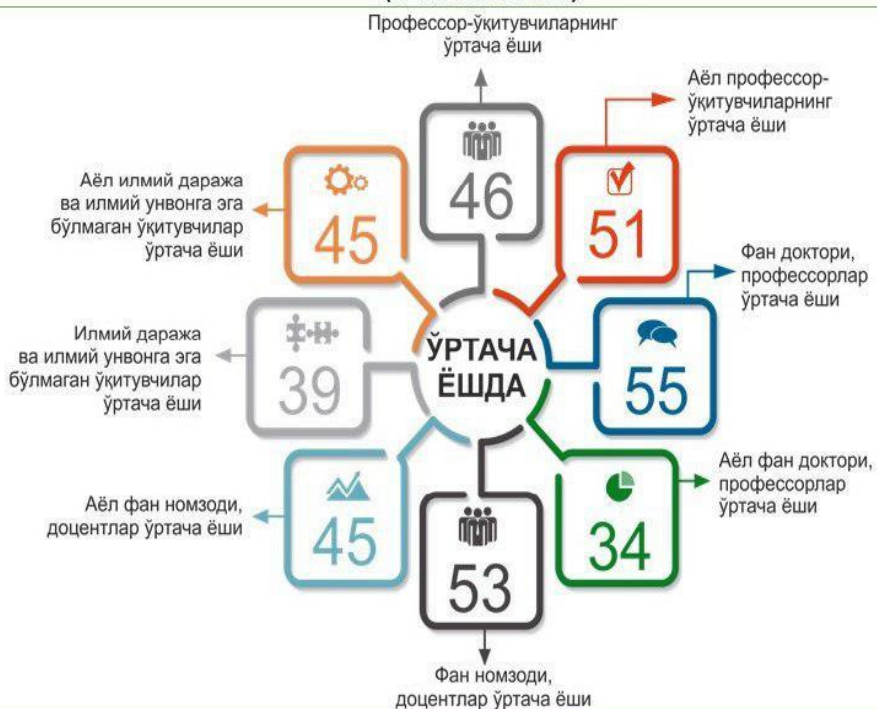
Профессор-ўқитувчиларнинг ўртача ёши

46

Аёл профессор-ўқитувчиларнинг ўртача ёши

51

Аёл илмий даража ва илмий унвонга эга бўлмаган ўқитувчилар ўртача ёши

45

Фан доктори, профессорлар ўртача ёши

55

Илмий даража ва илмий унвонга эга бўлмаган ўқитувчилар ўртача ёши

39

ЎРТАЧА ЁШДА

Аёл фан доктори, профессорлар ўртача ёши

34

Аёл фан номзоди, доцентлар ўртача ёши

45

53

Фан номзоди, доцентлар ўртача ёши